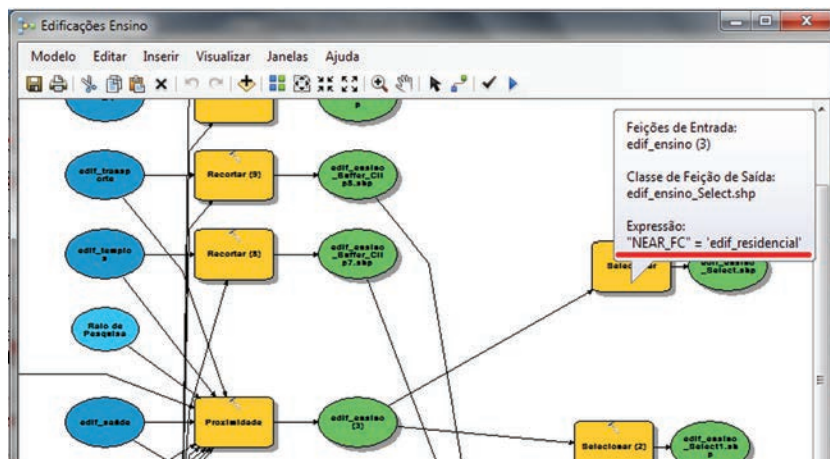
Edificações Ensino

Modelo Editar Inserir Visualizar Janelas Ajuda

edif_transporte

Recortar (9)

edif_ensino_Buffer_Clip5.shp

edif_templos

Recortar (8)

edif_ensino_Buffer_Clip7.shp

Raio de Pesquisa

edif_saúde

Proximidade

edif_ensino (3)

Selecionar

edif_ensino_Select.shp

Selecionar (2)

edif_ensino_Select1.shp

Feições de Entrada:
edif_ensino (3)

Classe de Feição de Saída:
edif_ensino_Select.shp

Expressão:
"NEAR_FC" = 'edif_residencial'